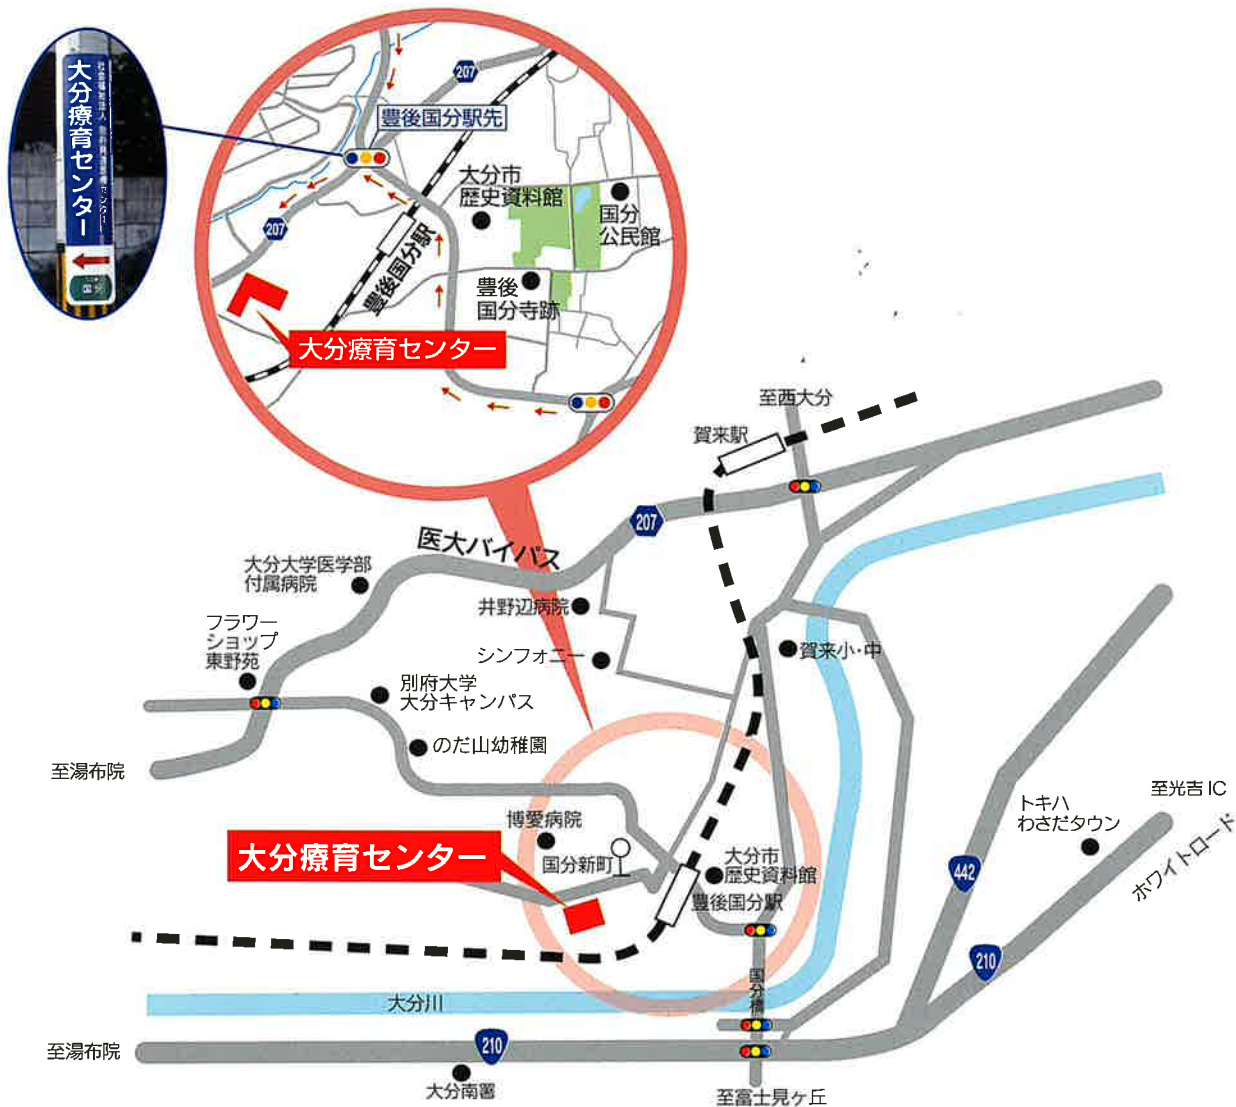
大分療育センター

社会福祉法人 別府発達医療センター

207

豊後国分駅先

大分市
歴史資料館

国分
公民館

207

豊後国分駅

豊後
国分寺跡

大分療育センター

至西大分

賀来駅

207

医大バイパス

大分大学医学部
付属病院

井野辺病院

フラワー
ショップ
東野苑

シンフォニー

賀来小・中

別府大学
大分キャンパス

のだ山幼稚園

至湯布院

博愛病院

国分新町

大分市
歴史資料館

豊後国分駅

トキハ
わさだタウン

至光吉 IC

ホワイトロード

442

210

大分療育センター

大分川

国分橋

至湯布院

210

大分南署

至富士見ヶ丘